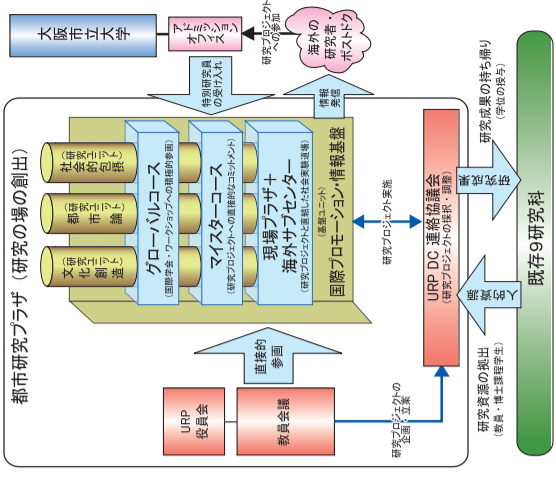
大阪市立大学

アドミッション

研究プロジェクトへの参加

海外の研究者・ポストドク

研究成果の持ち帰り（学位の授与）

特別研究員の受け入れ

情報発信

都市研究プラザ（研究の場の創出）

社会的包摂（研究ユニット）

都市論（研究ユニット）

文化創造（研究ユニット）

グローバルコース（国際学会・ワークショップへの積極的参画）

マスターコース（研究プロジェクトへの直接的なコミットメント）

現場プラザ＋海外サブセンター（研究プロジェクトと直結した社会実験領域）

国際プロモーション・情報基盤（基盤ユニット）

研究プロジェクト実施

URP DC連絡協議会（研究プロジェクトの採択・調整）

指導・助言

院生参加

既存9研究科

直接的参画

URP役員会

教員会議

研究プロジェクトの企画・立案

研究資源の拠出（教員・博士課程学生）